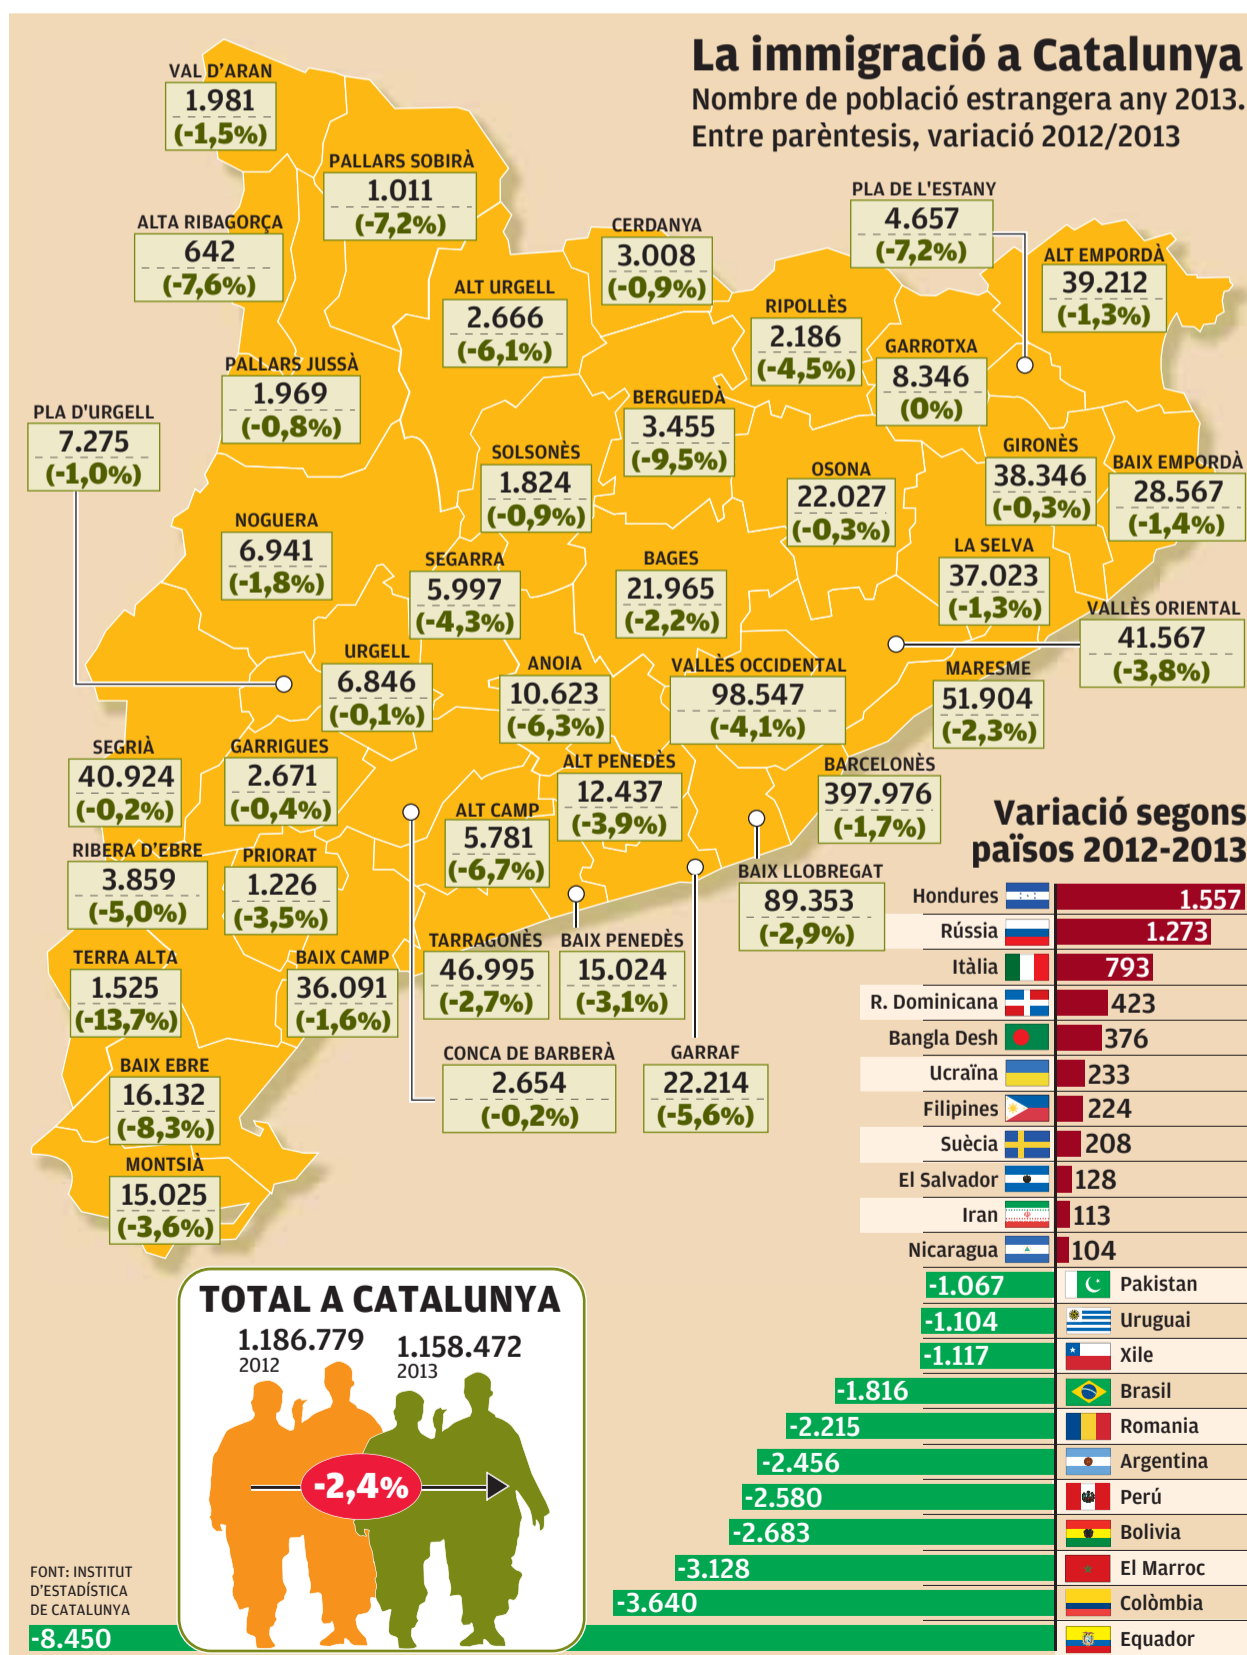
La immigració a Catalunya
Nombre de població estrangera any 2013. Entre parèntesis, variació 2012/2013

VAL D'ARAN
1.981
(-1,5%)

PALLARS SOBIRÀ
1.011
(-7,2%)

ALTA RIBAGORÇA
642
(-7,6%)

CERDANYA
3.008
(-0,9%)

PLA DE L'ESTANY
4.657
(-7,2%)

ALT EMPORDÀ
39.212
(-1,3%)

ALT URGELL
2.666
(-6,1%)

RIPOLLÈS
2.186
(-4,5%)

GARROTXA
8.346
(0%)

PALLARS JUSSÀ
1.969
(-0,8%)

PLA D'URGELL
7.275
(-1,0%)

BERGUEDÀ
3.455
(-9,5%)

SOLSONÈS
1.824
(-0,9%)

OSONA
22.027
(-0,3%)

GIRONÈS
38.346
(-0,3%)

BAIX EMPORDÀ
28.567
(-1,4%)

NOGUERA
6.941
(-1,8%)

SEGARRA
5.997
(-4,3%)

BAGES
21.965
(-2,2%)

LA SELVA
37.023
(-1,3%)

VALLÈS ORIENTAL
41.567
(-3,8%)

URGELL
6.846
(-0,1%)

ANOIA
10.623
(-6,3%)

VALLÈS OCCIDENTAL
98.547
(-4,1%)

MARESME
51.904
(-2,3%)

SEGRIÀ
40.924
(-0,2%)

GARRIGUES
2.671
(-0,4%)

ALT PENEDÈS
12.437
(-3,9%)

BARCELONÈS
397.976
(-1,7%)

ALT CAMP
5.781
(-6,7%)

RIBERA D'EBRE
3.859
(-5,0%)

PRIORAT
1.226
(-3,5%)

BAIX LLOBREGAT
89.353
(-2,9%)

TARRAGONÈS
46.995
(-2,7%)

BAIX PENEDÈS
15.024
(-3,1%)

TERRA ALTA
1.525
(-13,7%)

BAIX CAMP
36.091
(-1,6%)

CONCA DE BARBERÀ
2.654
(-0,2%)

GARRAF
22.214
(-5,6%)

BAIX EBRE
16.132
(-8,3%)

MONTSIÀ
15.025
(-3,6%)

TOTAL A CATALUNYA
1.186.779
2012
1.158.472
2013
-2,4%

FONT: INSTITUT D'ESTADÍSTICA DE CATALUNYA

Variació segons països 2012-2013

| País | Variació |
|---|---|
| Hondures | 1.557 |
| Rússia | 1.273 |
| Itàlia | 793 |
| R. Dominicana | 423 |
| Bangla Desh | 376 |
| Ucraïna | 233 |
| Filipines | 224 |
| Suècia | 208 |
| El Salvador | 128 |
| Iran | 113 |
| Nicaragua | 104 |
| Pakistan | -1.067 |
| Uruguai | -1.104 |
| Xile | -1.117 |
| Brasil | -1.816 |
| Romania | -2.215 |
| Argentina | -2.456 |
| Perú | -2.580 |
| Bolivia | -2.683 |
| El Marroc | -3.128 |
| Colòmbia | -3.640 |
| Equador | -8.450 |